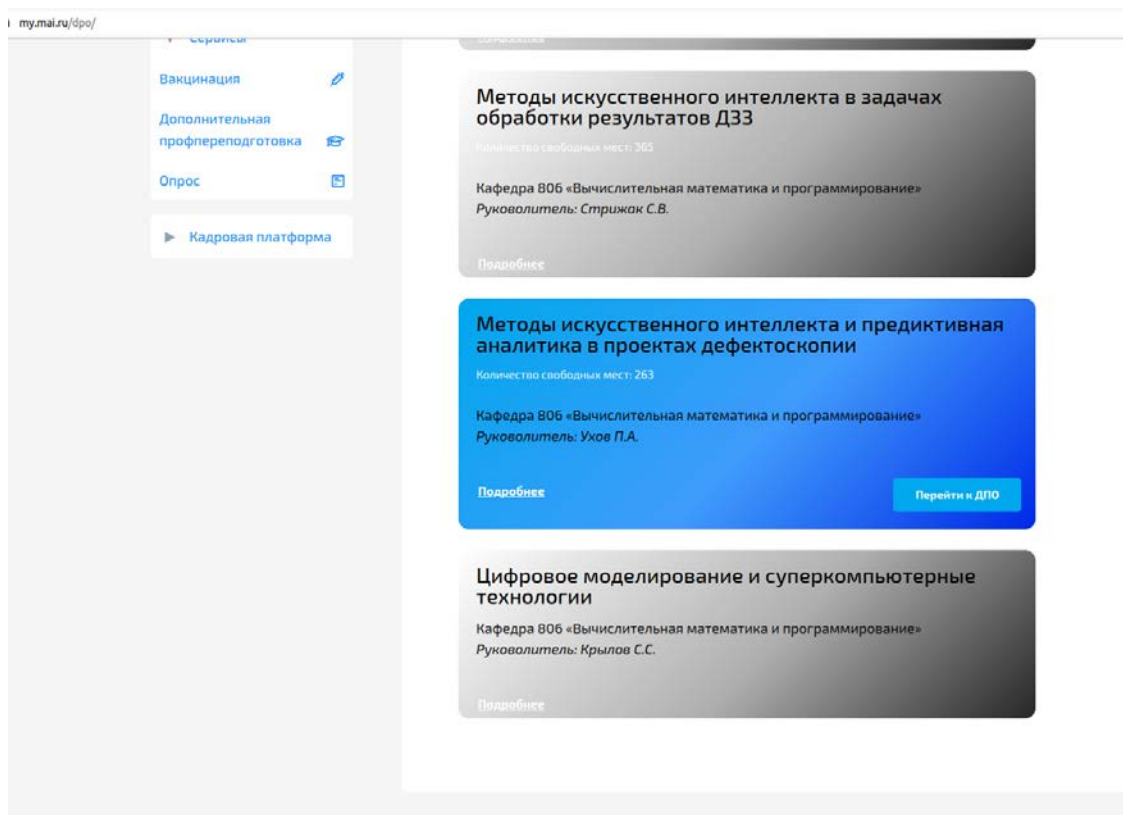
my.mai.ru/dpo/

Сервисы

Вакцинация

Дополнительная профпереподготовка

Опрос

Кадровая платформа

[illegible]

Методы искусственного интеллекта в задачах обработки результатов ДЗЗ

Количество свободных мест: 365

Кафедра 806 «Вычислительная математика и программирование»
Руководитель: Стрижак С.В.

Подробнее

Методы искусственного интеллекта и предиктивная аналитика в проектах дефектоскопии

Количество свободных мест: 263

Кафедра 806 «Вычислительная математика и программирование»
Руководитель: Ухов П.А.

Подробнее

Перейти к ДПО

Цифровое моделирование и суперкомпьютерные технологии

Кафедра 806 «Вычислительная математика и программирование»
Руководитель: Крылов С.С.

Подробнее